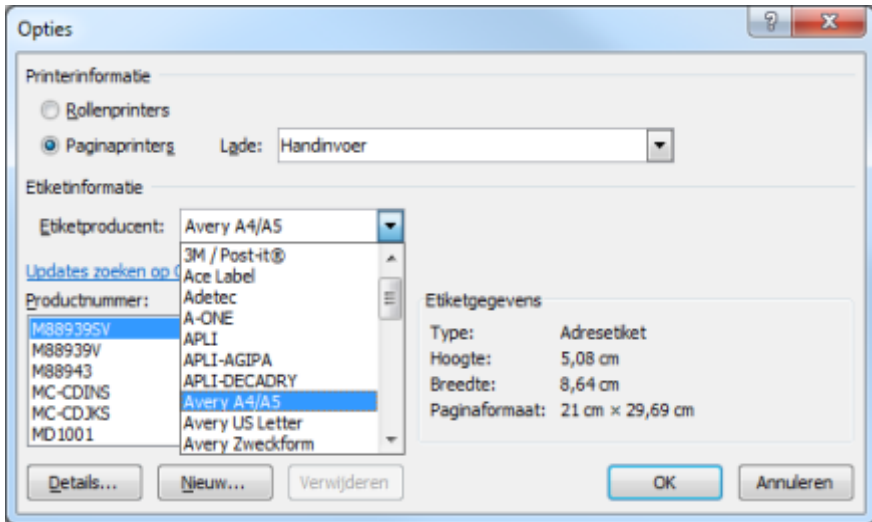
Opties

?

X

Printerinformatie

Rollenprinters

Paginaprinters

Lade: Handinvoer

Etiketinformatie

Etiketproducent: Avery A4/A5

Updates zoeken op O

3M / Post-it®
Ace Label
Adetec
A-ONE
APLI
APLI-AGIPA
APLI-DECADRY
Avery A4/A5
Avery US Letter
Avery Zweckform

Productnummer:

M88939SV
M88939V
M88943
MC-CDINS
MC-CDJKS
MD1001

Etiketgegevens

| | |
|---|---|
| Type: | Adresetiket |
| Hoogte: | 5,08 cm |
| Breedte: | 8,64 cm |
| Paginaformaat: | 21 cm × 29,69 cm |

Details... Nieuw... Verwijderen OK Annuleren